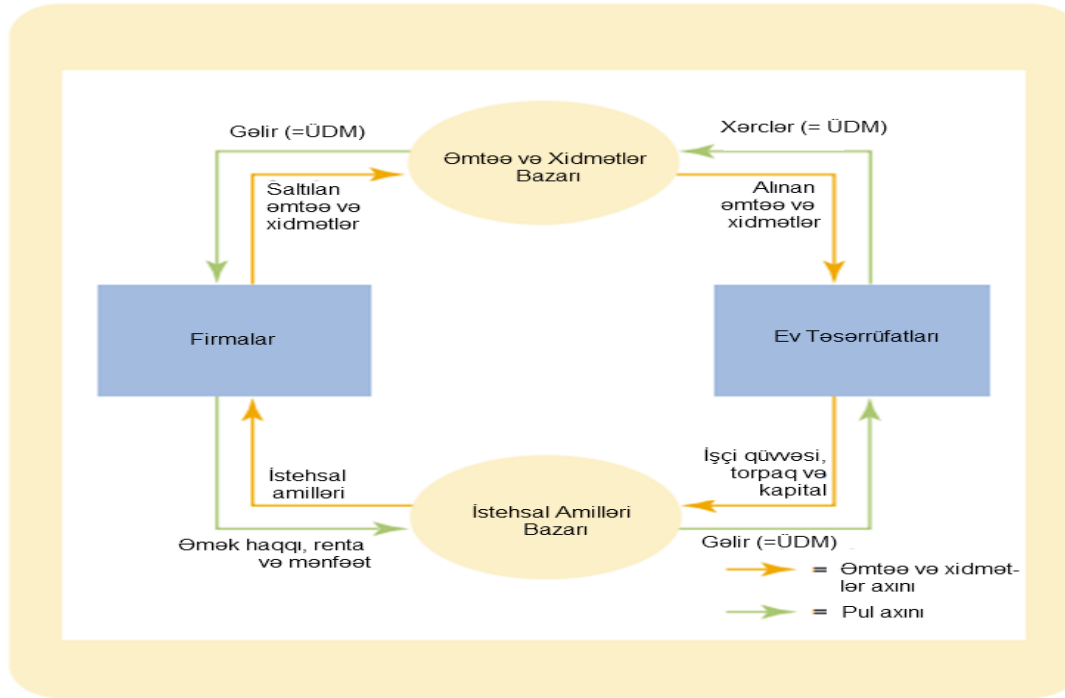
Gəlir (=ÜDM)

Əmtəə və Xidmətlər Bazarı

Xərclər (= ÜDM)

Ŝaltılan əmtəə və xidmətlər

Alınan əmtəə və xidmətlər

Firmalar

Ev Təsərrüfatları

İstehsal amilləri

İşçi qüvvəsi, torpaq və kapital

İstehsal Amilləri Bazarı

Əmək haqqı, renta və mənfəət

Gəlir (=ÜDM)

= Əmtəə və xidmətlər axını

= Pul axını